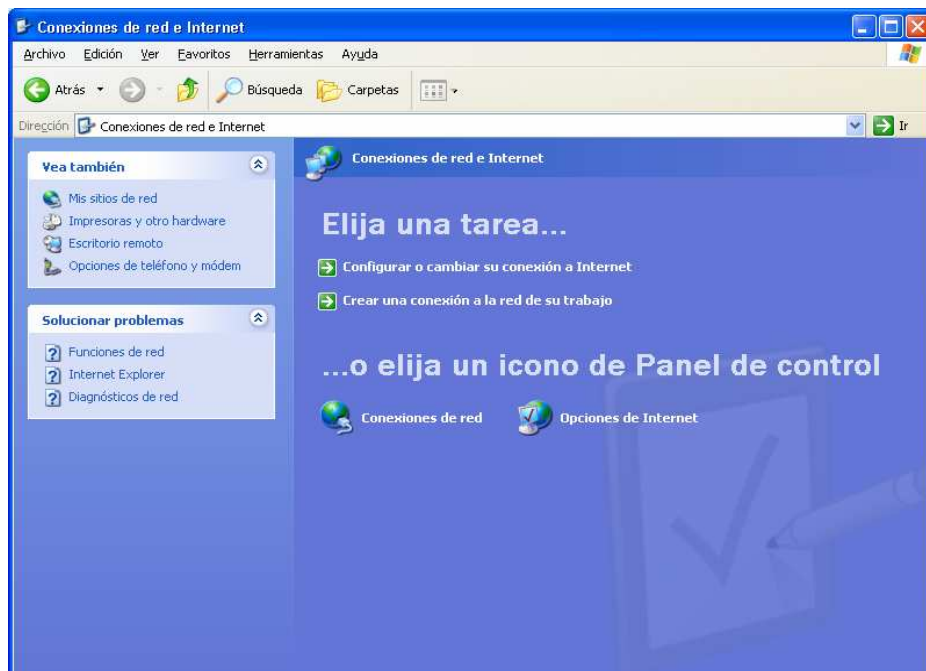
Conexiones de red e Internet

Archivo Edición Ver Favoritos Herramientas Ayuda

Atrás Búsqueda Carpetas

Dirección Conexiones de red e Internet

Ir

Vea también

Mis sitios de red
Impresoras y otro hardware
Escritorio remoto
Opciones de teléfono y módem

Solucionar problemas

Funciones de red
Internet Explorer
Diagnósticos de red

Conexiones de red e Internet

Elija una tarea...

Configurar o cambiar su conexión a Internet

Crear una conexión a la red de su trabajo

...o elija un icono de Panel de control

Conexiones de red

Opciones de Internet